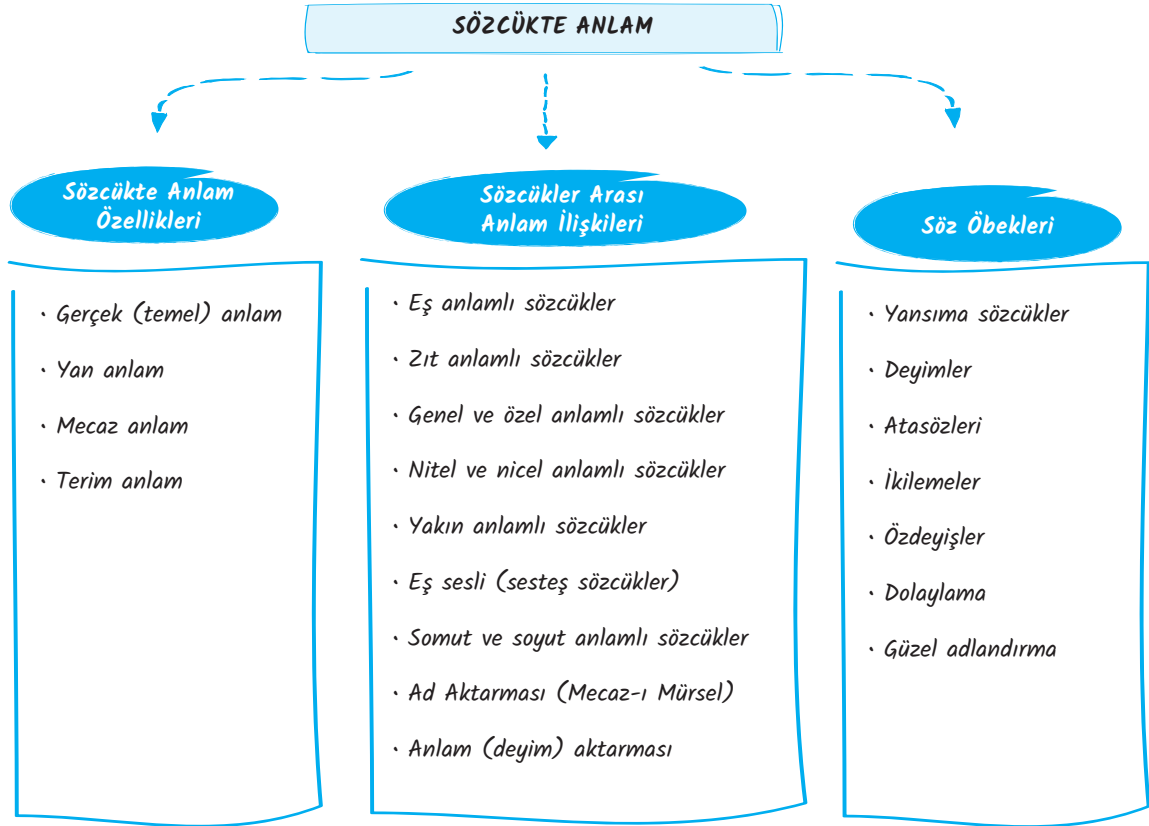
SÖZCÜKTE ANLAM

Sözcükte Anlam Özellikleri

· Gerçek (temel) anlam
· Yan anlam
· Mecaz anlam
· Terim anlam

Sözcükler Arası Anlam İlişkileri

· Eş anlamlı sözcükler
· Zıt anlamlı sözcükler
· Genel ve özel anlamlı sözcükler
· Nitel ve nicel anlamlı sözcükler
· Yakın anlamlı sözcükler
· Eş sesli (sesteş sözcükler)
· Somut ve soyut anlamlı sözcükler
· Ad Aktarması (Mecaz-ı Mürsel)
· Anlam (deyim) aktarması

Söz Öbekleri

· Yansıma sözcükler
· Deyimler
· Atasözleri
· İkilemeler
· Özdeyişler
· Dolaylama
· Güzel adlandırma